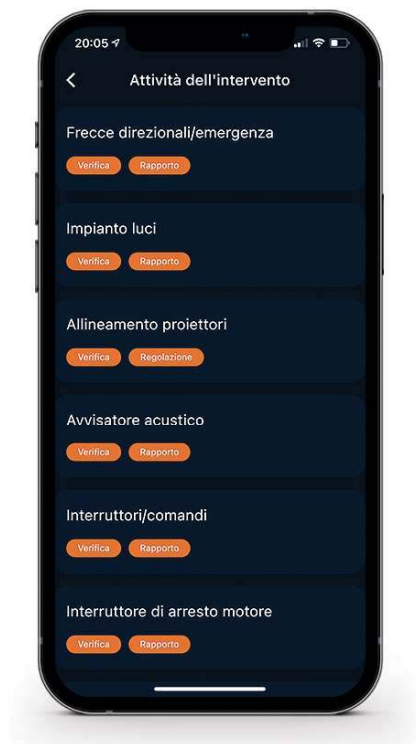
20:05

Attività dell'intervento

Frecce direzionali/emergenza

Verifica Rapporto

Impianto luci

Verifica Rapporto

Allineamento proiettori

Verifica Regolazione

Avvisatore acustico

Verifica Rapporto

Interruttori/comandi

Verifica Rapporto

Interruttore di arresto motore

Verifica Rapporto